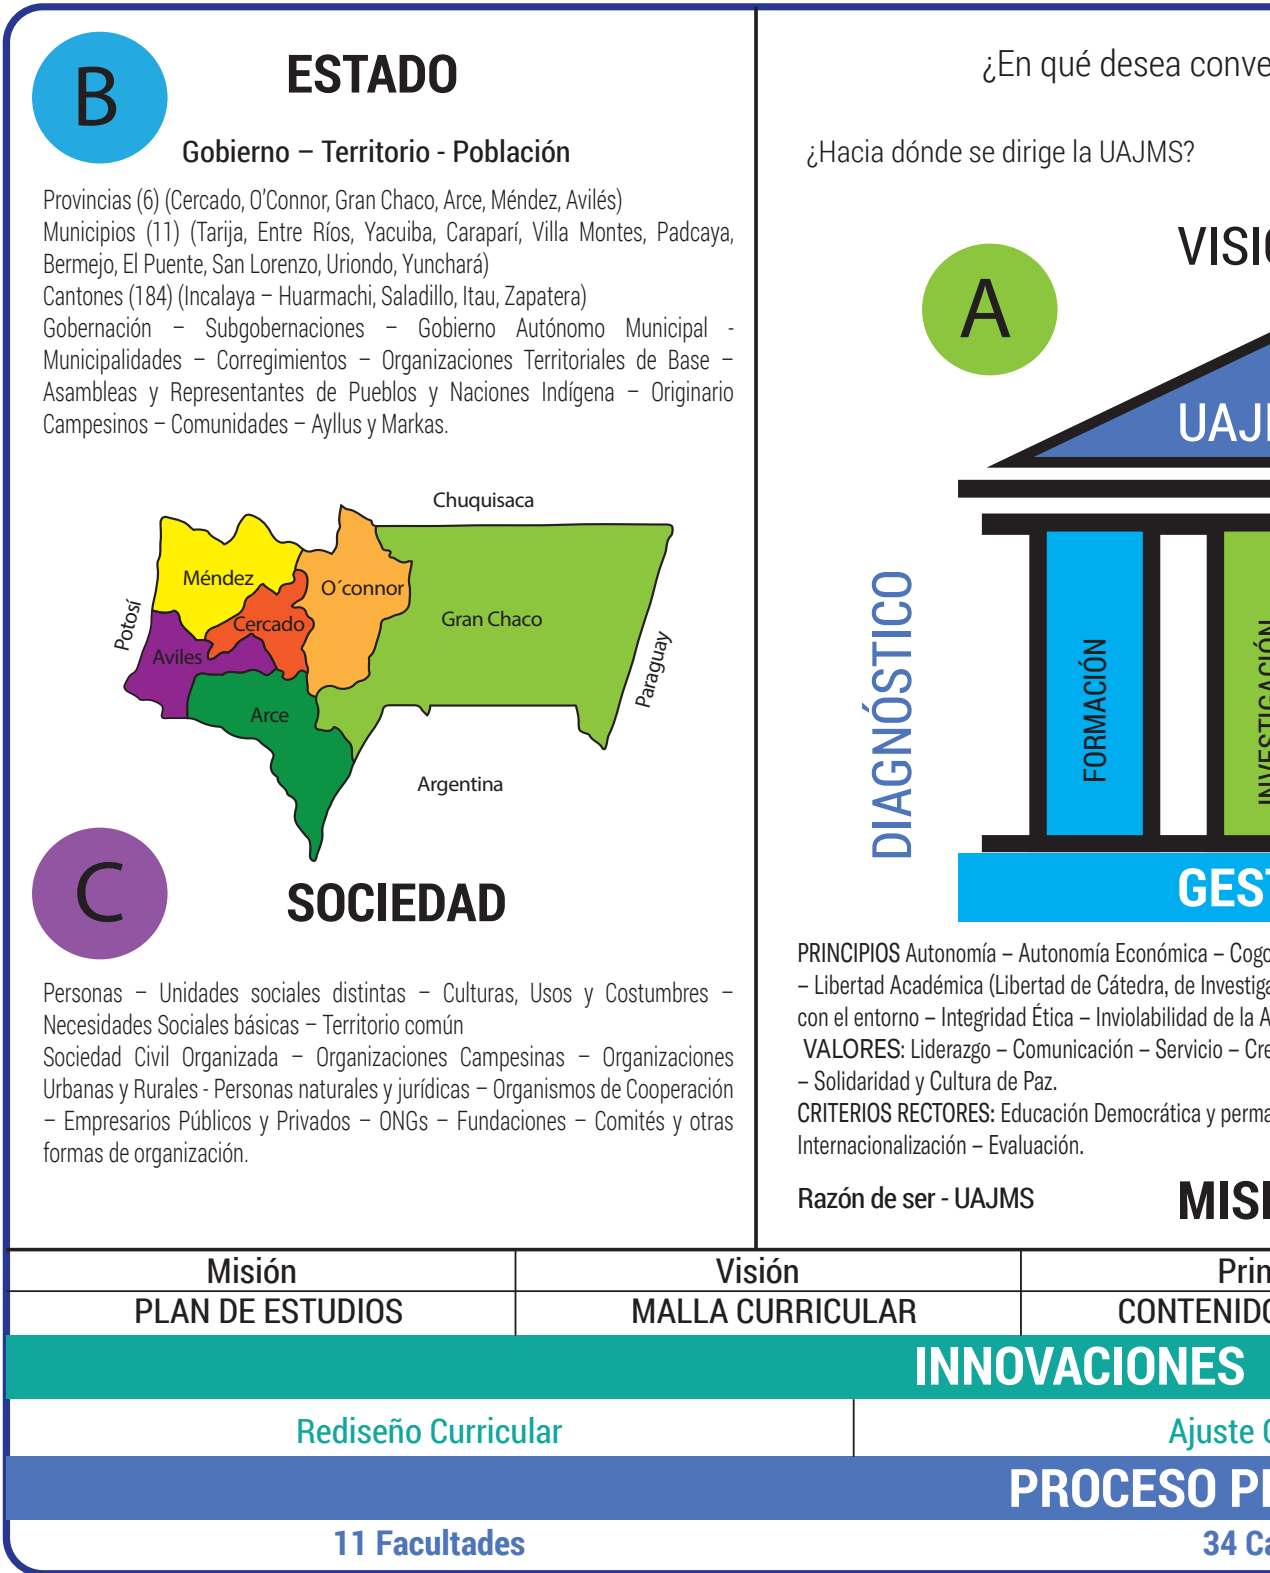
B

ESTADO

Gobierno – Territorio - Población

Provincias (6) (Cercado, O'Connor, Gran Chaco, Arce, Méndez, Avilés)
Municipios (11) (Tarija, Entre Ríos, Yacuiba, Caraparí, Villa Montes, Padcaya, Bermejo, El Puente, San Lorenzo, Uriondo, Yunchará)
Cantones (184) (Incalaya – Huarmachi, Saladillo, Itau, Zapatera)
Gobernación – Subgobernaciones – Gobierno Autónomo Municipal - Municipalidades – Corregimientos – Organizaciones Territoriales de Base – Asambleas y Representantes de Pueblos y Naciones Indígena – Originario Campesinos – Comunidades – Ayllus y Markas.

Chuquisaca
Méndez
O´connor
Gran Chaco
Cercado
Potosí
Aviles
Arce
Paraguay
Argentina

C

SOCIEDAD

Personas – Unidades sociales distintas – Culturas, Usos y Costumbres – Necesidades Sociales básicas – Territorio común
Sociedad Civil Organizada – Organizaciones Campesinas – Organizaciones Urbanas y Rurales - Personas naturales y jurídicas – Organismos de Cooperación – Empresarios Públicos y Privados – ONGs – Fundaciones – Comités y otras formas de organización.

¿En qué desea conve

¿Hacia dónde se dirige la UAJMS?

VISIO

A

UAJ

DIAGNÓSTICO

FORMACIÓN

INVESTIGACIÓN

GEST

PRINCIPIOS Autonomía – Autonomía Económica – Cogo
– Libertad Académica (Libertad de Cátedra, de Investiga
con el entorno – Integridad Ética – Inviolabilidad de la A
VALORES: Liderazgo – Comunicación – Servicio – Cre
– Solidaridad y Cultura de Paz.
CRITERIOS RECTORES: Educación Democrática y perma
Internacionalización – Evaluación.

Razón de ser - UAJMS

MISI

| Misión | Visión | Prin |
|---|---|---|
| PLAN DE ESTUDIOS | MALLA CURRICULAR | CONTENIDO |

INNOVACIONES

Rediseño Curricular

Ajuste C

PROCESO PI

11 Facultades

34 Ca